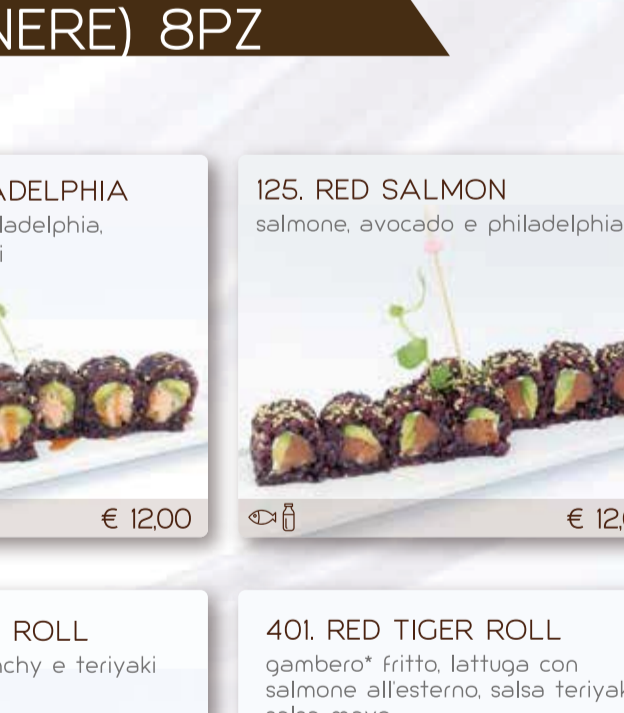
NERE) 8PZ

ADELPHIA
ladelphia,
i

€ 12,00

125. RED SALMON
salmone, avocado e philadelphia

€ 12,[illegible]

ROLL
achy e teriyaki

401. RED TIGER ROLL
gambero* fritto, lattuga con salmone all'esterno, salsa teriyak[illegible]
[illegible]